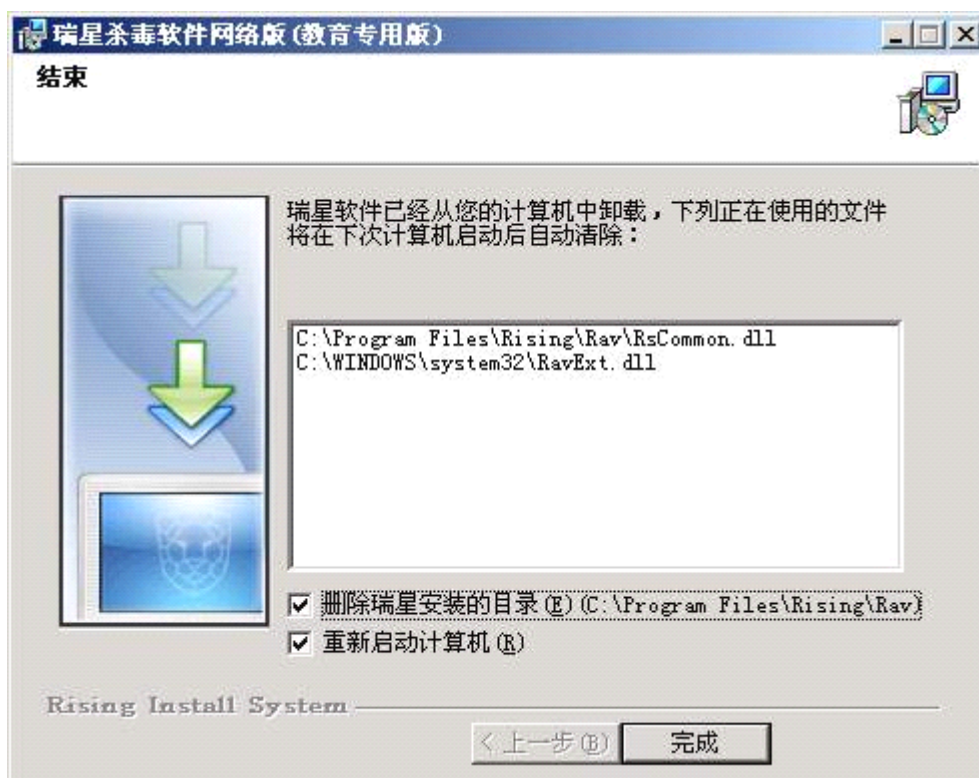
瑞星杀毒软件网络版(教育专用版)

结束

瑞星软件已经从您的计算机中卸载，下列正在使用的文件将在下次计算机启动后自动清除：

C:\Program Files\Rising\Rav\RsCommon.dll
C:\WINDOWS\system32\RavExt.dll

☑ 删除瑞星安装的目录(E) (C:\Program Files\Rising\Rav)
☑ 重新启动计算机(R)

Rising Install System

< 上一步(B)
完成